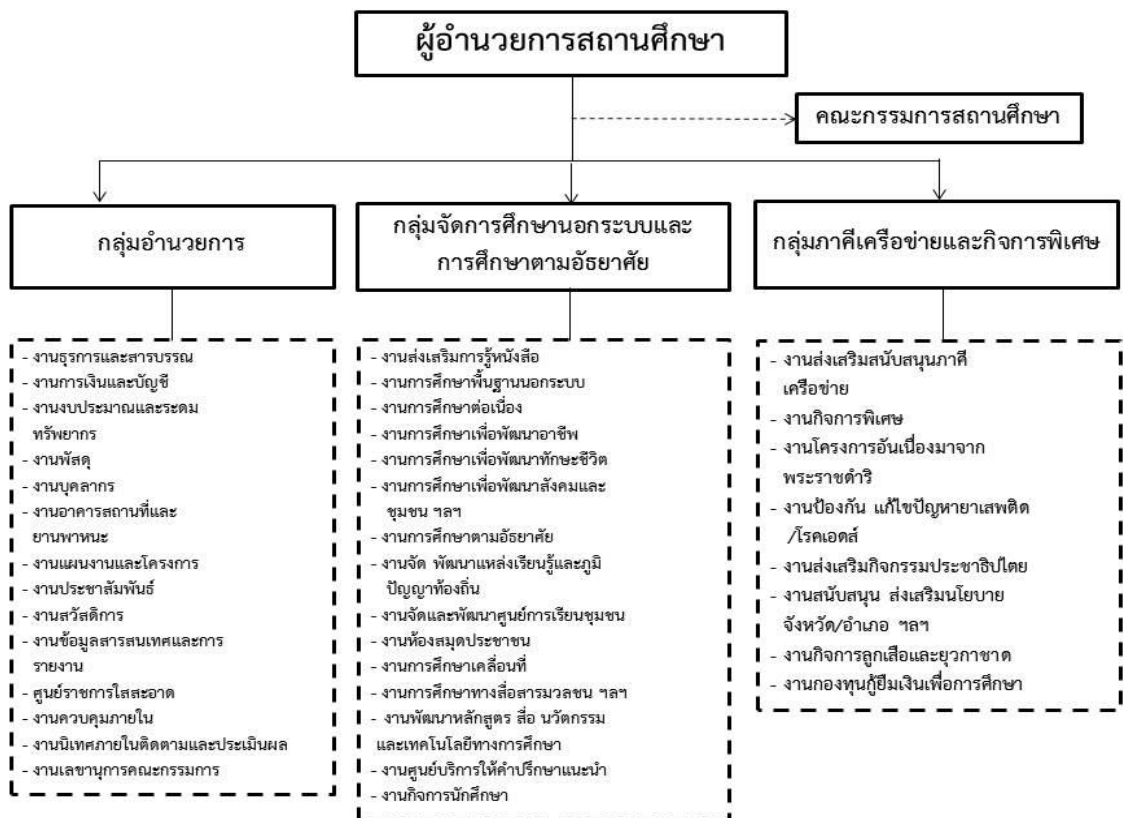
ผู้อำนวยการสถานศึกษา

คณะกรรมการสถานศึกษา

กลุ่มอำนวยการ

กลุ่มจัดการศึกษานอกระบบและการศึกษาตามอัธยาศัย

กลุ่มภาคีเครือข่ายและกิจการพิเศษ

- งานธุรการและสารบรรณ
- งานการเงินและบัญชี
- งานงบประมาณและระดมทรัพยากร
- งานพัสดุ
- งานบุคลากร
- งานอาคารสถานที่และยานพาหนะ
- งานแผนงานและโครงการ
- งานประชาสัมพันธ์
- งานสวัสดิการ
- งานข้อมูลสารสนเทศและการรายงาน
- ศูนย์ราชการใสสะอาด
- งานควบคุมภายใน
- งานนิเทศภายในติดตามและประเมินผล
- งานเลขานุการคณะกรรมการ

- งานส่งเสริมการรู้หนังสือ
- งานการศึกษาพื้นฐานนอกระบบ
- งานการศึกษาต่อเนื่อง
- งานการศึกษาเพื่อพัฒนาอาชีพ
- งานการศึกษาเพื่อพัฒนาทักษะชีวิต
- งานการศึกษาเพื่อพัฒนาสังคมและชุมชน ฯลฯ
- งานการศึกษาตามอัธยาศัย
- งานจัด พัฒนาแหล่งเรียนรู้และภูมิปัญญาท้องถิ่น
- งานจัดและพัฒนาศูนย์การเรียนชุมชน
- งานห้องสมุดประชาชน
- งานการศึกษาเคลื่อนที่
- งานการศึกษาทางสื่อสารมวลชน ฯลฯ
- งานพัฒนาหลักสูตร สื่อ นวัตกรรมและเทคโนโลยีทางการศึกษา
- งานศูนย์บริการให้คำปรึกษาแนะนำ
- งานกิจการนักศึกษา

- งานส่งเสริมสนับสนุนภาคีเครือข่าย
- งานกิจการพิเศษ
- งานโครงการอันเนื่องมาจากพระราชดำริ
- งานป้องกัน แก้ไขปัญหายาเสพติด /โรคเอดส์
- งานส่งเสริมกิจกรรมประชาธิปไตย
- งานสนับสนุน ส่งเสริมนโยบายจังหวัด/อำเภอ ฯลฯ
- งานกิจการลูกเสือและยุวกาชาด
- งานกองทุนกู้ยืมเงินเพื่อการศึกษา